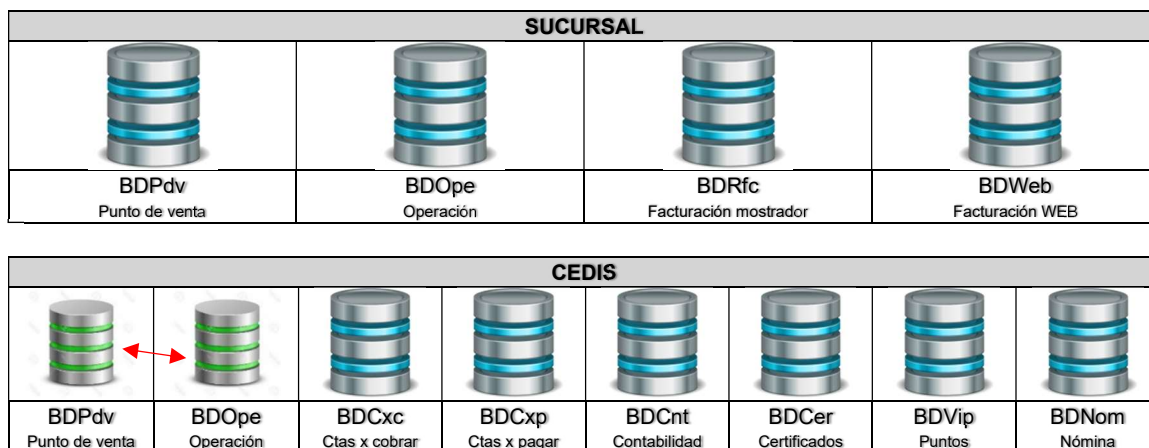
| SUCURSAL | | | |
|---|---|---|---|
| | | | |
| BDPdv<br>Punto de venta | BDOpe<br>Operación | BDRfc<br>Facturación mostrador | BDWeb<br>Facturación WEB |

| CEDIS | | | | | | | |
|---|---|---|---|---|---|---|---|
| | | | | | | | |
| BDPdv<br>Punto de venta | BDOpe<br>Operación | BDCxc<br>Ctas x cobrar | BDCxp<br>Ctas x pagar | BDCnt<br>Contabilidad | BDCer<br>Certificados | BDVip<br>Puntos | BDNom<br>Nómina |